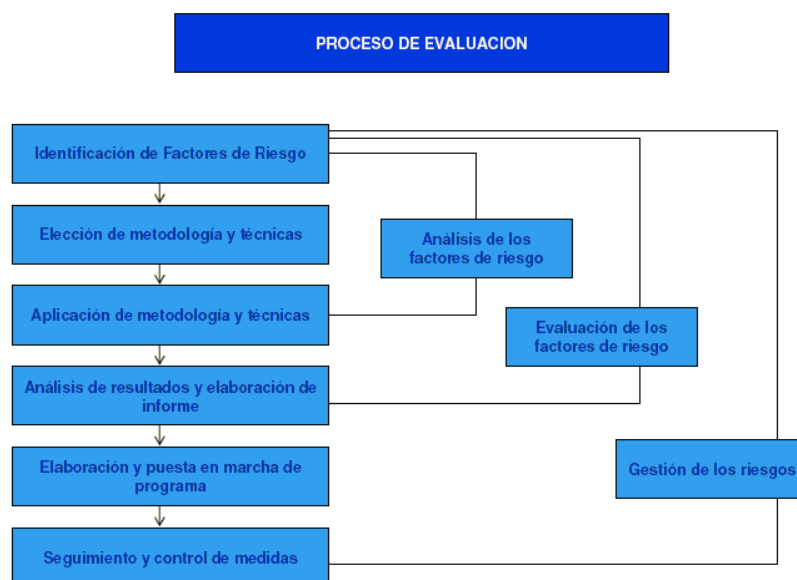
PROCESO DE EVALUACION

Identificación de Factores de Riesgo

Elección de metodología y técnicas

Aplicación de metodología y técnicas

Análisis de resultados y elaboración de informe

Elaboración y puesta en marcha de programa

Seguimiento y control de medidas

Análisis de los factores de riesgo

Evaluación de los factores de riesgo

Gestión de los riesgos